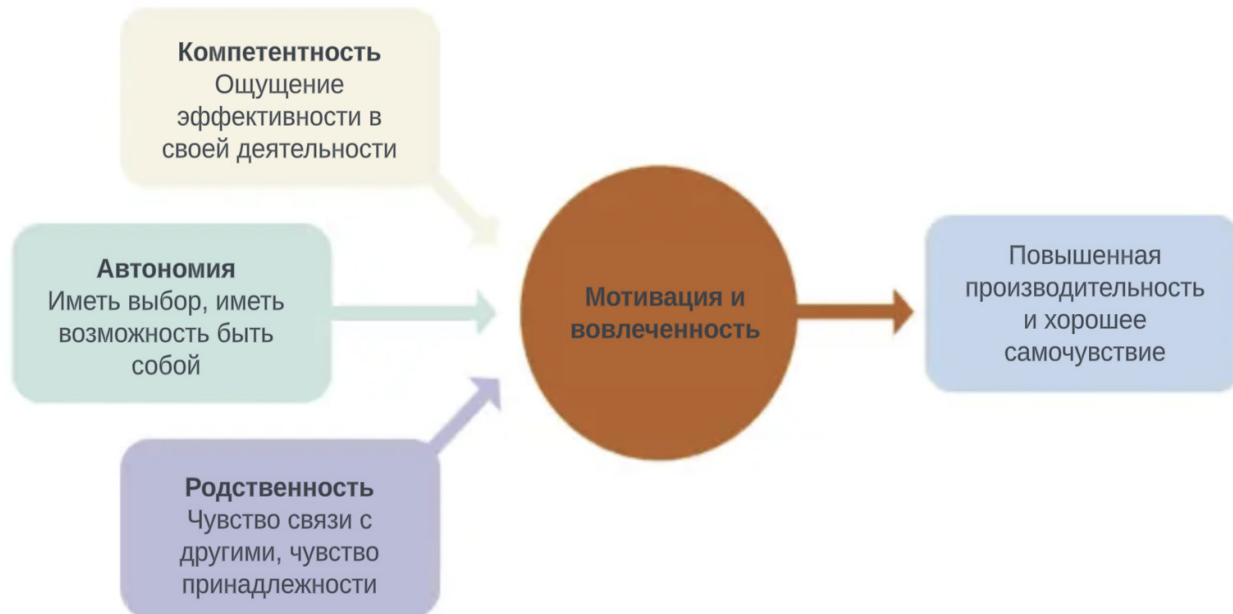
Компетентность
Ощущение эффективности в своей деятельности

Автономия
Иметь выбор, иметь возможность быть собой

Родственность
Чувство связи с другими, чувство принадлежности

Мотивация и вовлеченность

Повышенная производительность и хорошее самочувствие